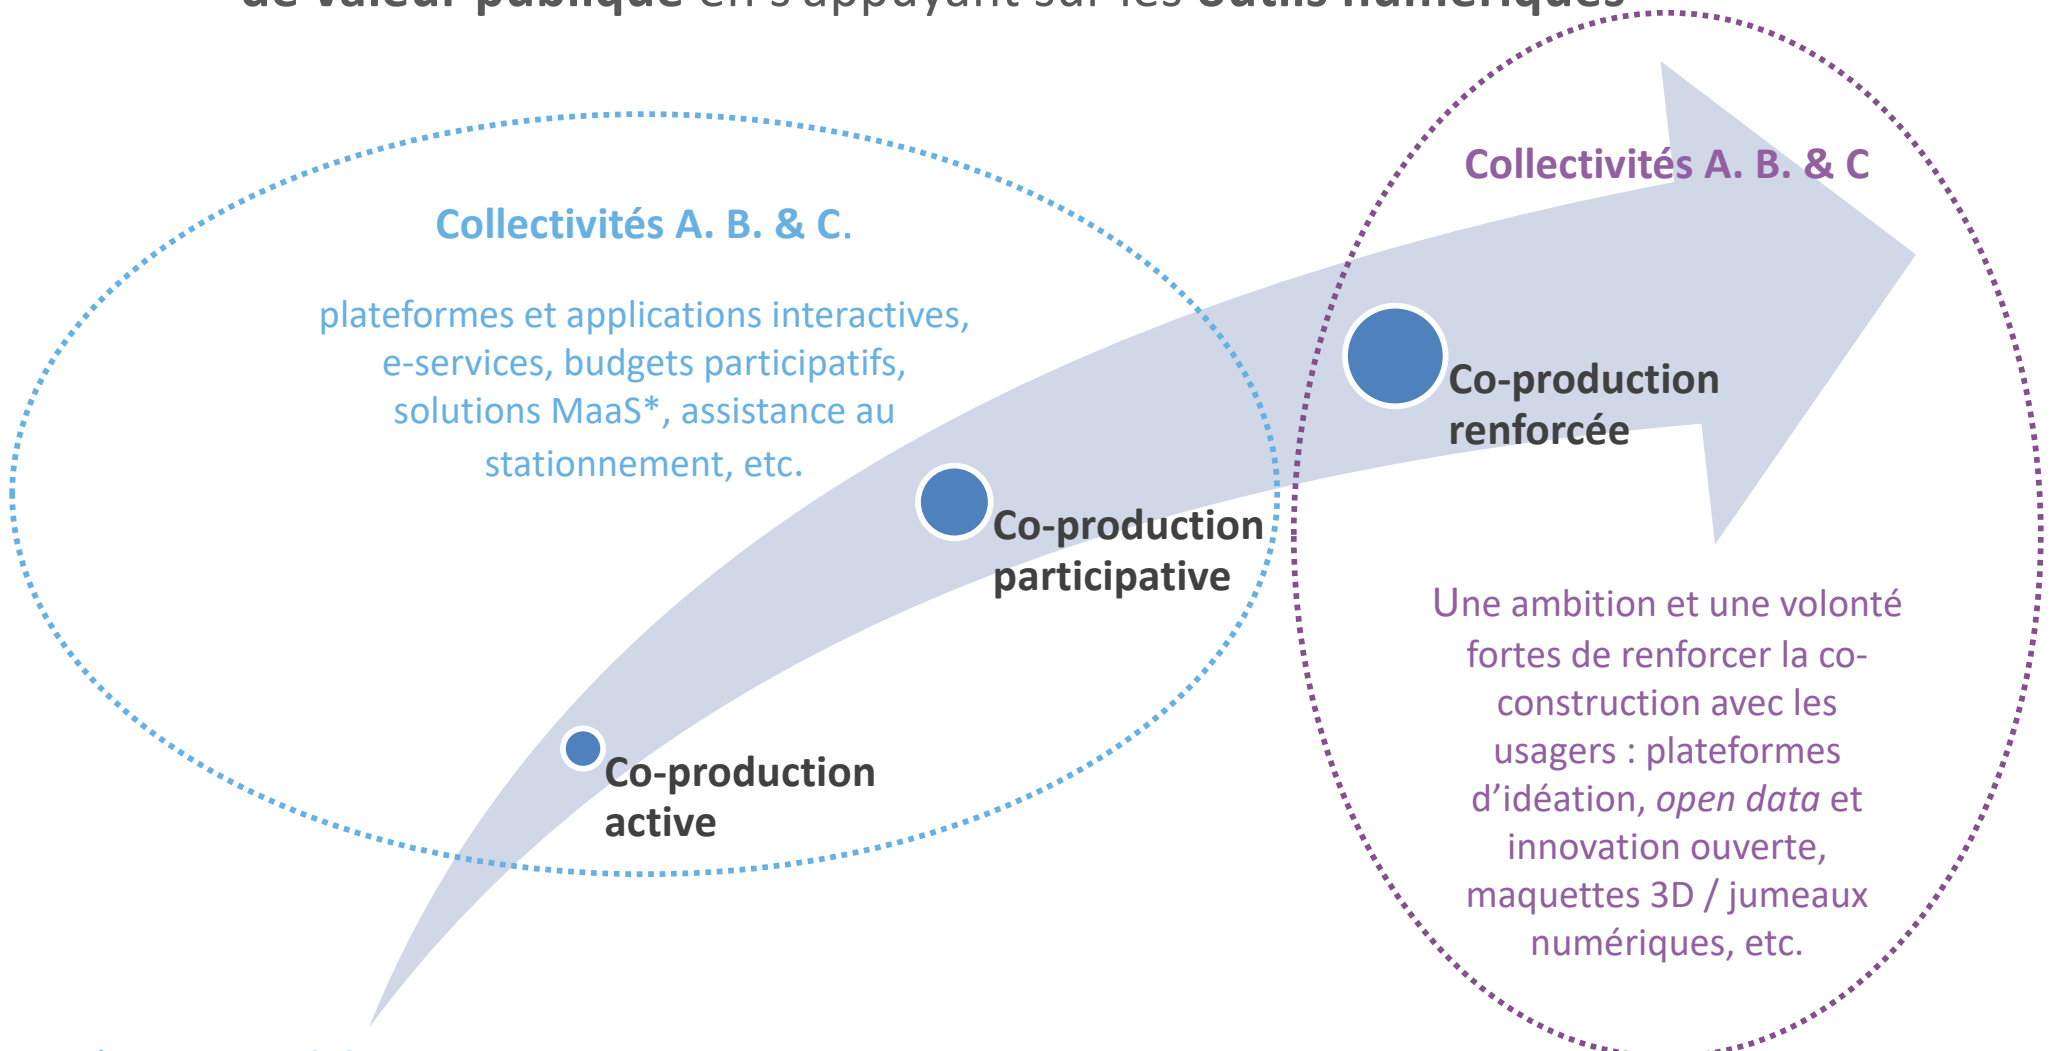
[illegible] de valeur publique en s'appuyant sur les outils numériques

Collectivités A. B. & C.

plateformes et applications interactives, e-services, budgets participatifs, solutions MaaS*, assistance au stationnement, etc.

Co-production active

Co-production participative

Collectivités A. B. & C

Co-production renforcée

Une ambition et une volonté fortes de renforcer la co-construction avec les usagers : plateformes d'idéation, *open data* et innovation ouverte, maquettes 3D / jumeaux numériques, etc.